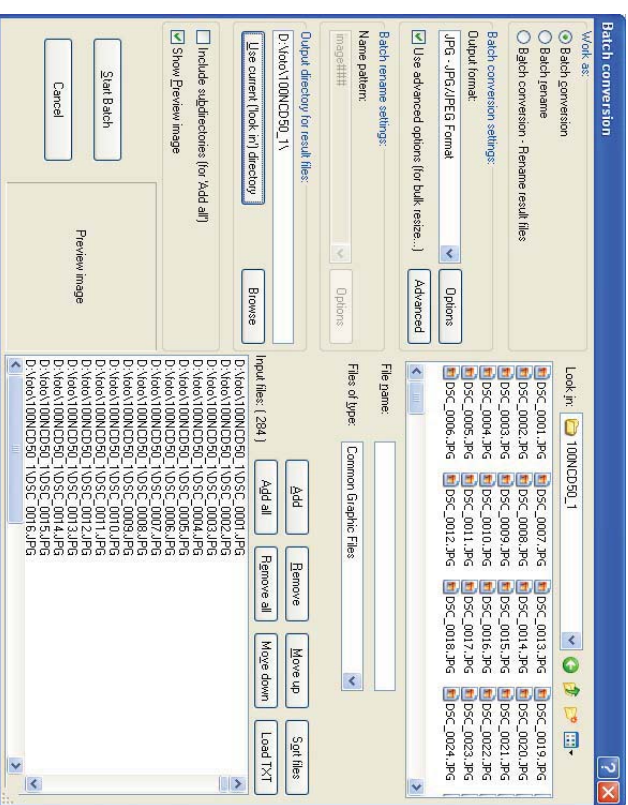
Batch conversion

Work as:
Batch conversion
Batch rename
Batch conversion - Rename result files

Batch conversion settings:
Output format:
JPG - JPG/JPEG Format
Options
Use advanced options (for bulk resize...)
Advanced

Batch rename settings:
Name pattern:
image###
Options

Output directory for result files:
D:\foto\100NCD50_1\
Use current ('look in') directory
Browse

Include subdirectories (for 'Add all')
Show Preview image

Start Batch
Cancel

Preview image

Look in: 100NCD50_1

DSC_0001.JPG
DSC_0002.JPG
DSC_0003.JPG
DSC_0004.JPG
DSC_0005.JPG
DSC_0006.JPG
DSC_0007.JPG
DSC_0008.JPG
DSC_0009.JPG
DSC_0010.JPG
DSC_0011.JPG
DSC_0012.JPG
DSC_0013.JPG
DSC_0014.JPG
DSC_0015.JPG
DSC_0016.JPG
DSC_0017.JPG
DSC_0018.JPG
DSC_0019.JPG
DSC_0020.JPG
DSC_0021.JPG
DSC_0022.JPG
DSC_0023.JPG
DSC_0024.JPG

File name:
Files of type: Common Graphic Files

Add
Remove
Move up
Sort files
Add all
Remove all
Move down
Load TXT

Input files: ( 284 )
D:\foto\100NCD50_1\DSC_0001.JPG
D:\foto\100NCD50_1\DSC_0002.JPG
D:\foto\100NCD50_1\DSC_0003.JPG
D:\foto\100NCD50_1\DSC_0004.JPG
D:\foto\100NCD50_1\DSC_0005.JPG
D:\foto\100NCD50_1\DSC_0006.JPG
D:\foto\100NCD50_1\DSC_0007.JPG
D:\foto\100NCD50_1\DSC_0008.JPG
D:\foto\100NCD50_1\DSC_0009.JPG
D:\foto\100NCD50_1\DSC_0010.JPG
D:\foto\100NCD50_1\DSC_0011.JPG
D:\foto\100NCD50_1\DSC_0012.JPG
D:\foto\100NCD50_1\DSC_0013.JPG
D:\foto\100NCD50_1\DSC_0014.JPG
D:\foto\100NCD50_1\DSC_0015.JPG
D:\foto\100NCD50_1\DSC_0016.JPG